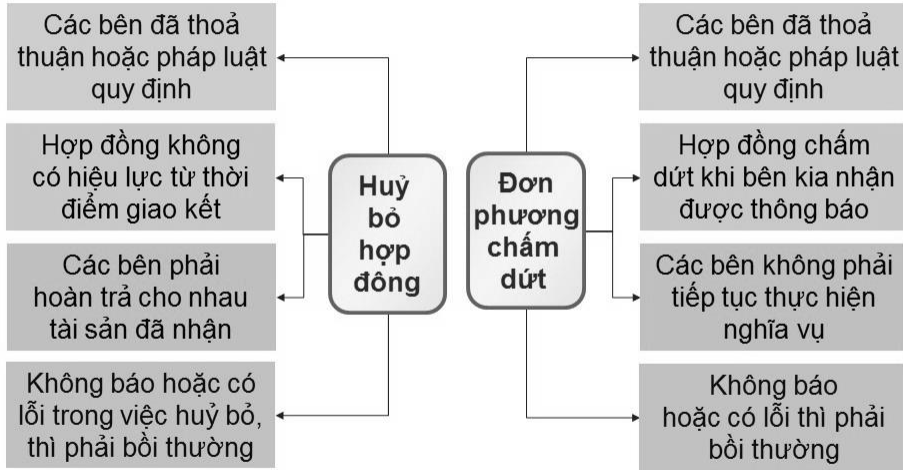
Huỷ bỏ hợp đồng

Các bên đã thoả thuận hoặc pháp luật quy định

Hợp đồng không có hiệu lực từ thời điểm giao kết

Các bên phải hoàn trả cho nhau tài sản đã nhận

Không báo hoặc có lỗi trong việc huỷ bỏ, thì phải bồi thường

Đơn phương chấm dứt

Các bên đã thoả thuận hoặc pháp luật quy định

Hợp đồng chấm dứt khi bên kia nhận được thông báo

Các bên không phải tiếp tục thực hiện nghĩa vụ

Không báo hoặc có lỗi thì phải bồi thường